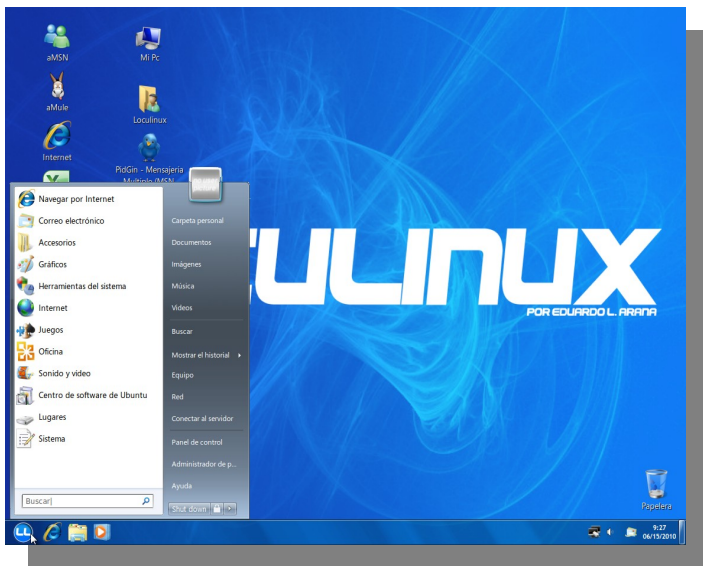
aMSN

Mi Pc

aMule

Loculinux

Internet

PidGin - Mensajeria Multiple (MSN

Navegar por Internet
Correo electrónico
Accesorios
Gráficos
Herramientas del sistema
Internet
Juegos
Oficina
Sonido y video
Centro de software de Ubuntu
Lugares
Sistema

Buscar|

Carpeta personal
Documentos
Imágenes
Música
Videos
Buscar
Mostrar el historial
Equipo
Red
Conectar al servidor
Panel de control
Administrador de p...
Ayuda

Shut down

ULINUX
POR EDUARDO L. ARANA

Papelera

9:27
06/15/2010